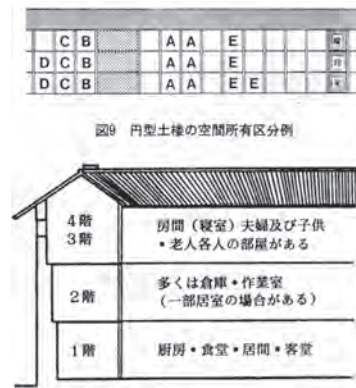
| | C | B | | | A | A | | E | | | | 堀 |
|---|---|---|---|---|---|---|---|---|---|---|---|---|
| D | C | B | | | A | A | | E | | | | 井 |
| D | C | B | | | A | A | | E | E | | | 戸 |

図9 円型土楼の空間所有区分例

4階
3階

房間（寝室）夫婦及び子供
・老人各人の部屋がある

2階

多くは倉庫・作業室
（一部居室の場合がある）

1階

厨房・食堂・居間・客堂